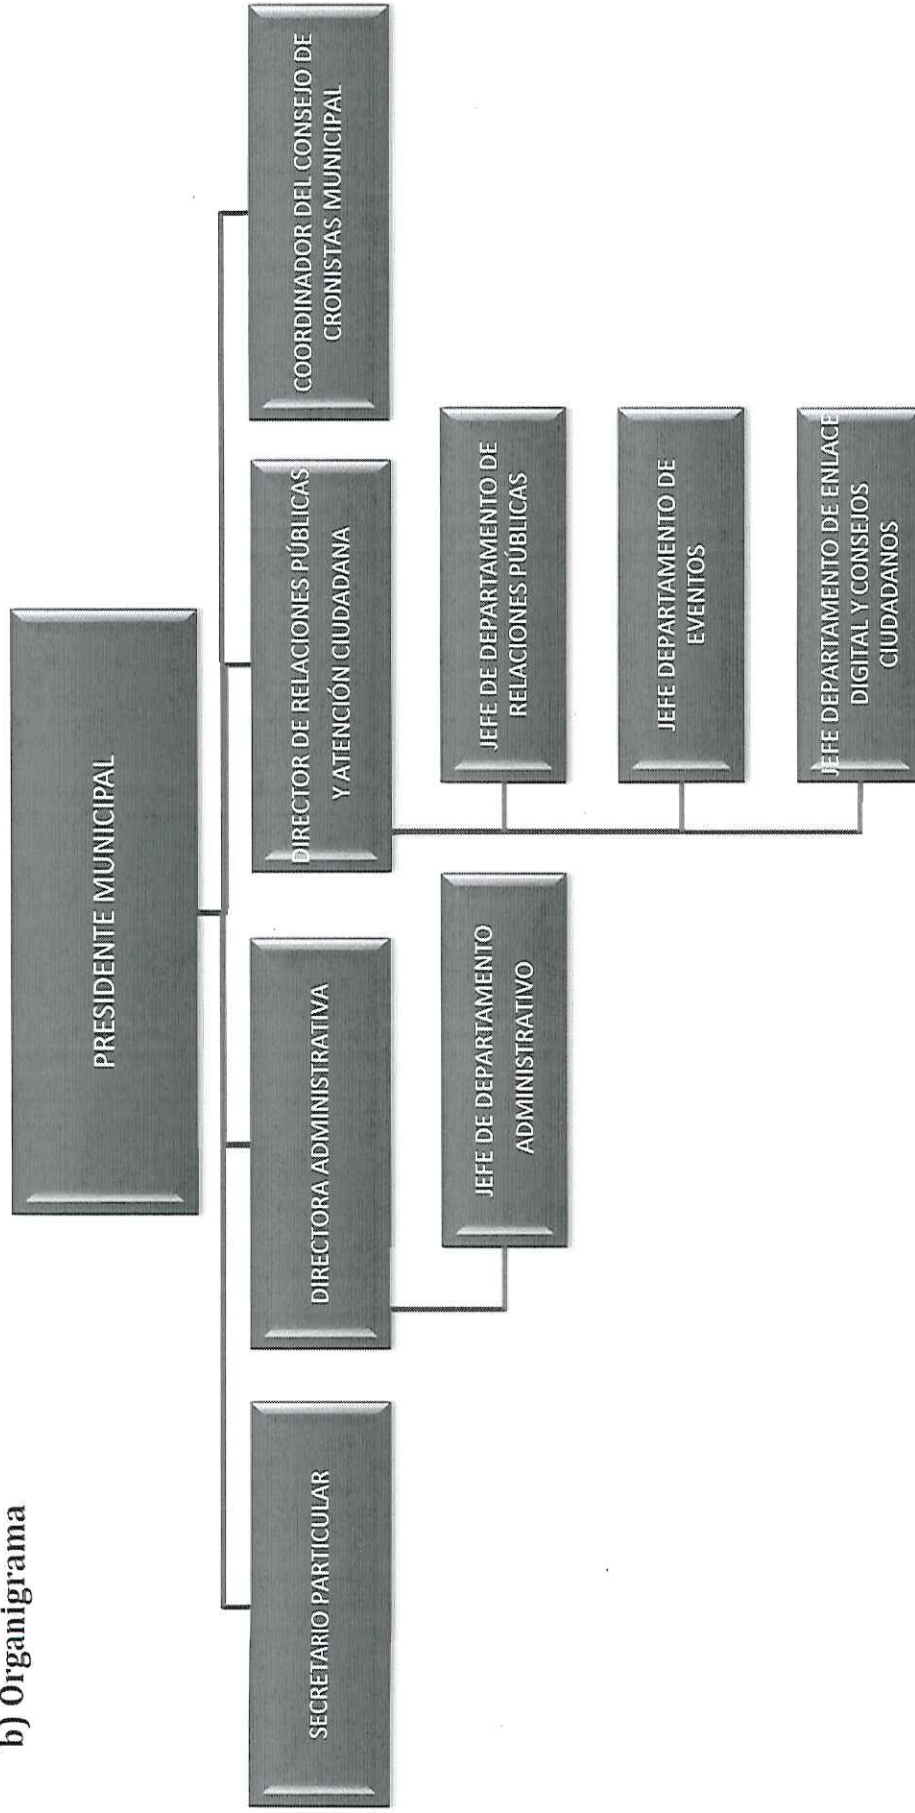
b) Organigrama

PRESIDENTE MUNICIPAL

SECRETARIO PARTICULAR

DIRECTORA ADMINISTRATIVA

JEFE DE DEPARTAMENTO ADMINISTRATIVO

DIRECTOR DE RELACIONES PÚBLICAS Y ATENCIÓN CIUDADANA

JEFE DE DEPARTAMENTO DE RELACIONES PÚBLICAS

JEFE DEPARTAMENTO DE EVENTOS

JEFE DEPARTAMENTO DE ENLACE DIGITAL Y CONSEJOS CIUDADANOS

COORDINADOR DEL CONSEJO DE CRONISTAS MUNICIPAL